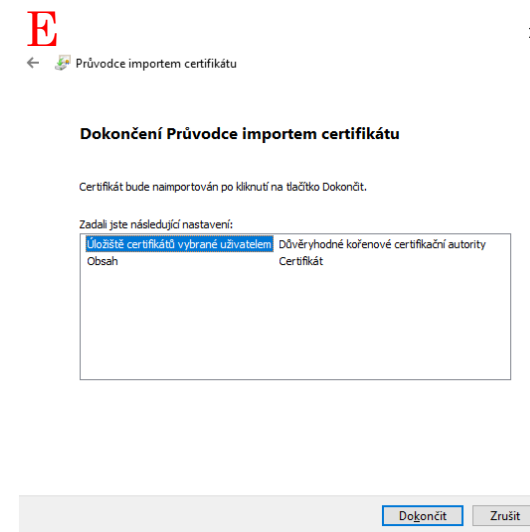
E

Průvodce importem certifikátu

Dokončení Průvodce importem certifikátu

Certifikát bude naimportován po kliknutí na tlačítko Dokončit.

Zadali jste následující nastavení:

| | |
|---|---|
| Úložiště certifikátů vybrané uživatelem | Důvěryhodné kořenové certifikační autority |
| Obsah | Certifikát |

Dokončit | Zrušit